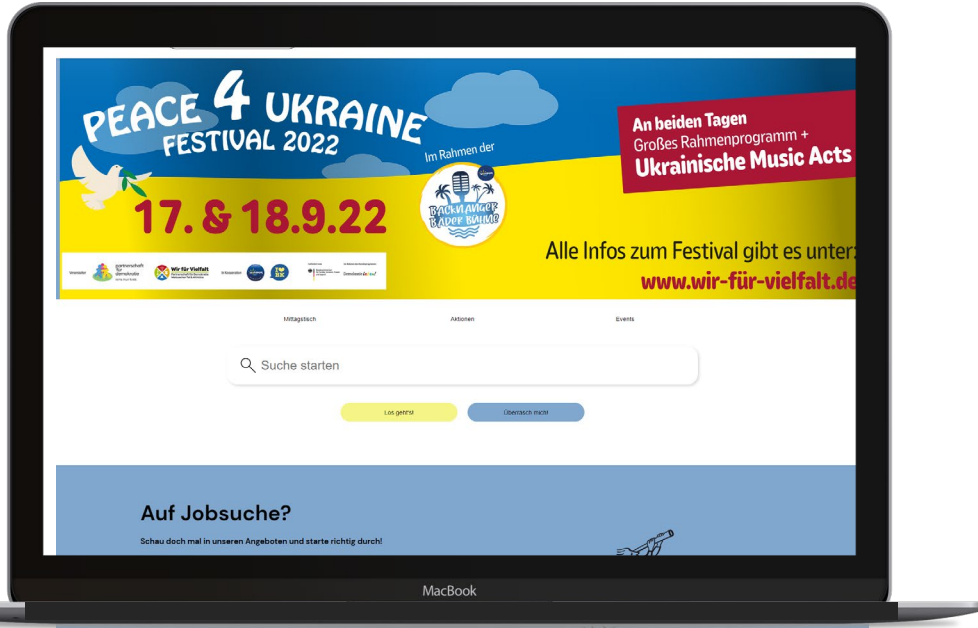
PEACE 4 UKRAINE
FESTIVAL 2022

Im Rahmen der

BACKNANGER BADEBÜHNE

17. & 18.9.22

An beiden Tagen
Großes Rahmenprogramm +
Ukrainische Music Acts

Alle Infos zum Festival gibt es unter:
www.wir-für-vielfalt.de

Wir für Vielfalt

Mittagstisch Aktionen Events

Suche starten

Los geht's! Überrasch mich!

Auf Jobsuche?

Schau doch mal in unseren Angeboten und starte richtig durch!

MacBook